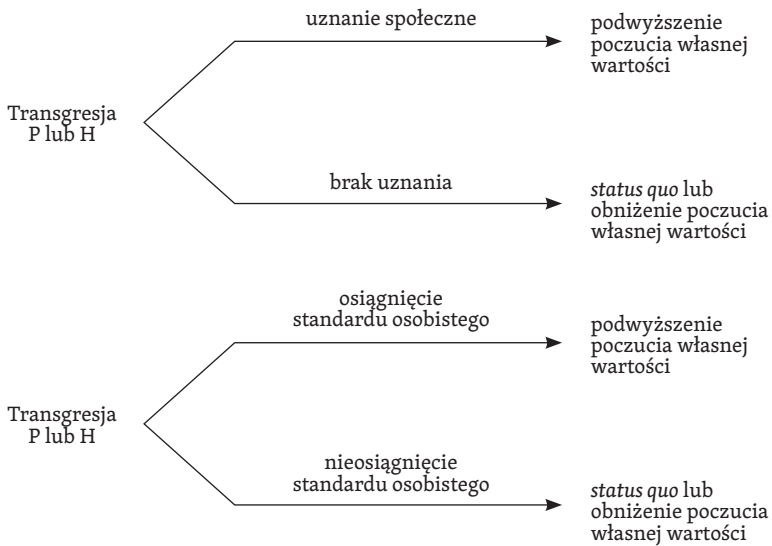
uznanie społeczne

podwyższenie poczucia własnej wartości

Transgresja P lub H

brak uznania

*status quo* lub obniżenie poczucia własnej wartości

osiągnięcie standardu osobistego

podwyższenie poczucia własnej wartości

Transgresja P lub H

nieosiągnięcie standardu osobistego

*status quo* lub obniżenie poczucia własnej wartości